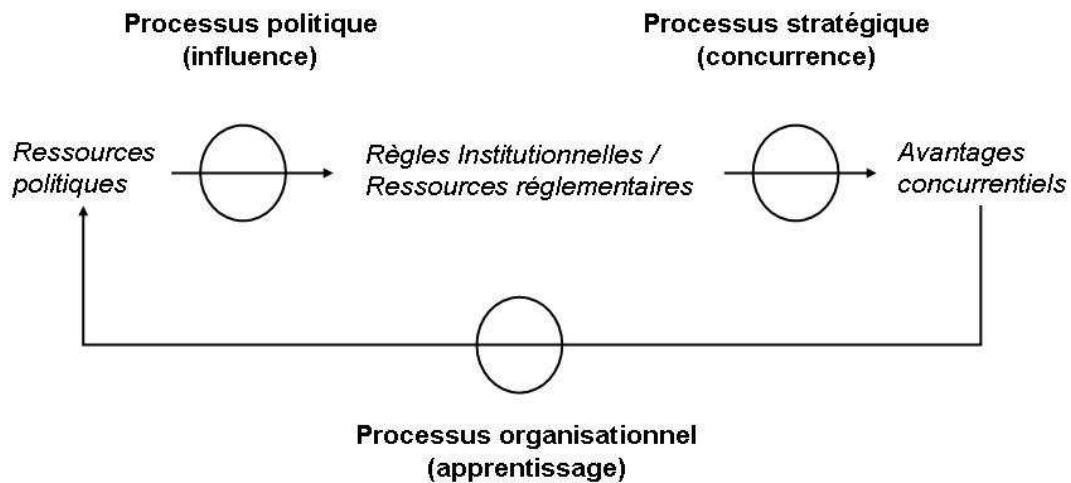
Processus politique (influence)

Processus stratégique (concurrence)

Ressources politiques

Règles Institutionnelles / Ressources réglementaires

Avantages concurrentiels

Processus organisationnel (apprentissage)